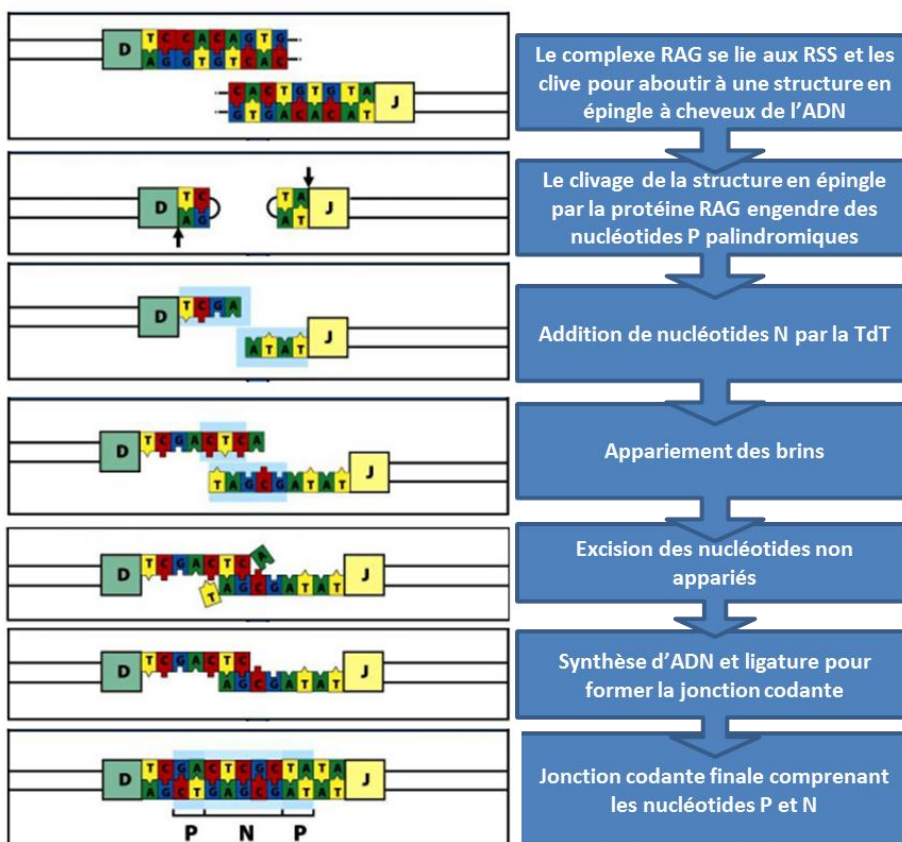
D
T C C A C A G T G
A G G T G T C A C

C A C T G T G T A
G T G A C A C A T
J

Le complexe RAG se lie aux RSS et les clive pour aboutir à une structure en épingle à cheveux de l'ADN

D
T C
A G

T A
A T
J

Le clivage de la structure en épingle par la protéine RAG engendre des nucléotides P palindromiques

D
T C G A

A T A T
J

Addition de nucléotides N par la TdT

D
T C G A C T C A

T A G C G A T A T
J

Appariement des brins

D
T C G A C T C
A
T
A G C G A T A T
J

Excision des nucléotides non appariés

D
T C G A C T C

A G C G A T A T
J

Synthèse d'ADN et ligature pour former la jonction codante

D
T C G A C T C G C T A T A
A G C T G A G C G A T A T
J

P N P

Jonction codante finale comprenant les nucléotides P et N